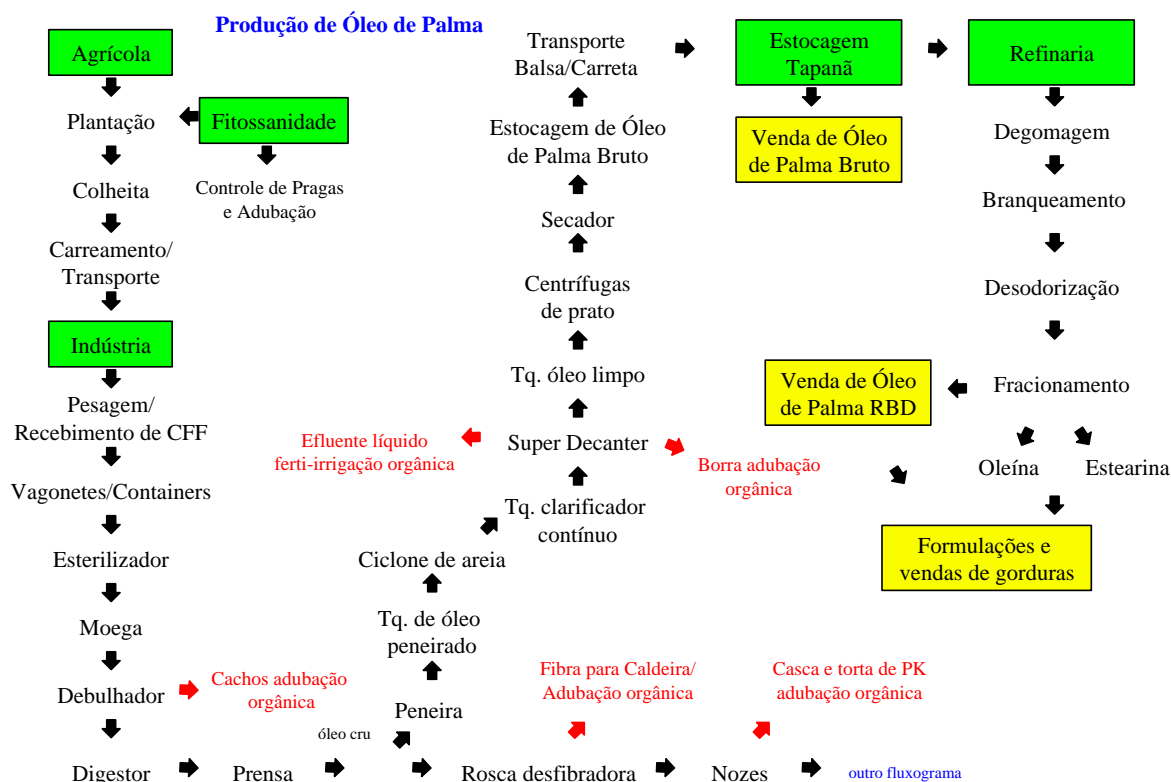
Produção de Óleo de Palma

Agrícola

Plantação

Fitossanidade

Controle de Pragas e Adubação

Colheita

Carreamento/ Transporte

Indústria

Pesagem/ Recebimento de CFF

Vagonetes/Containers

Esterilizador

Moega

Debulhador

Cachos adubação orgânica

Digestor

Prensa

óleo cru

Peneira

Tq. de óleo peneirado

Ciclone de areia

Tq. clarificador contínuo

Super Decanter

Efluente líquido ferti-irrigação orgânica

Borra adubação orgânica

Tq. óleo limpo

Centrífugas de prato

Secador

Estocagem de Óleo de Palma Bruto

Transporte Balsa/Carreta

Estocagem Tapanã

Venda de Óleo de Palma Bruto

Refinaria

Degomagem

Branqueamento

Desodorização

Fracionamento

Venda de Óleo de Palma RBD

Oleína

Estearina

Formulações e vendas de gorduras

Rosca desfibradora

Fibra para Caldeira/ Adubação orgânica

Nozes

Casca e torta de PK adubação orgânica

outro fluxograma